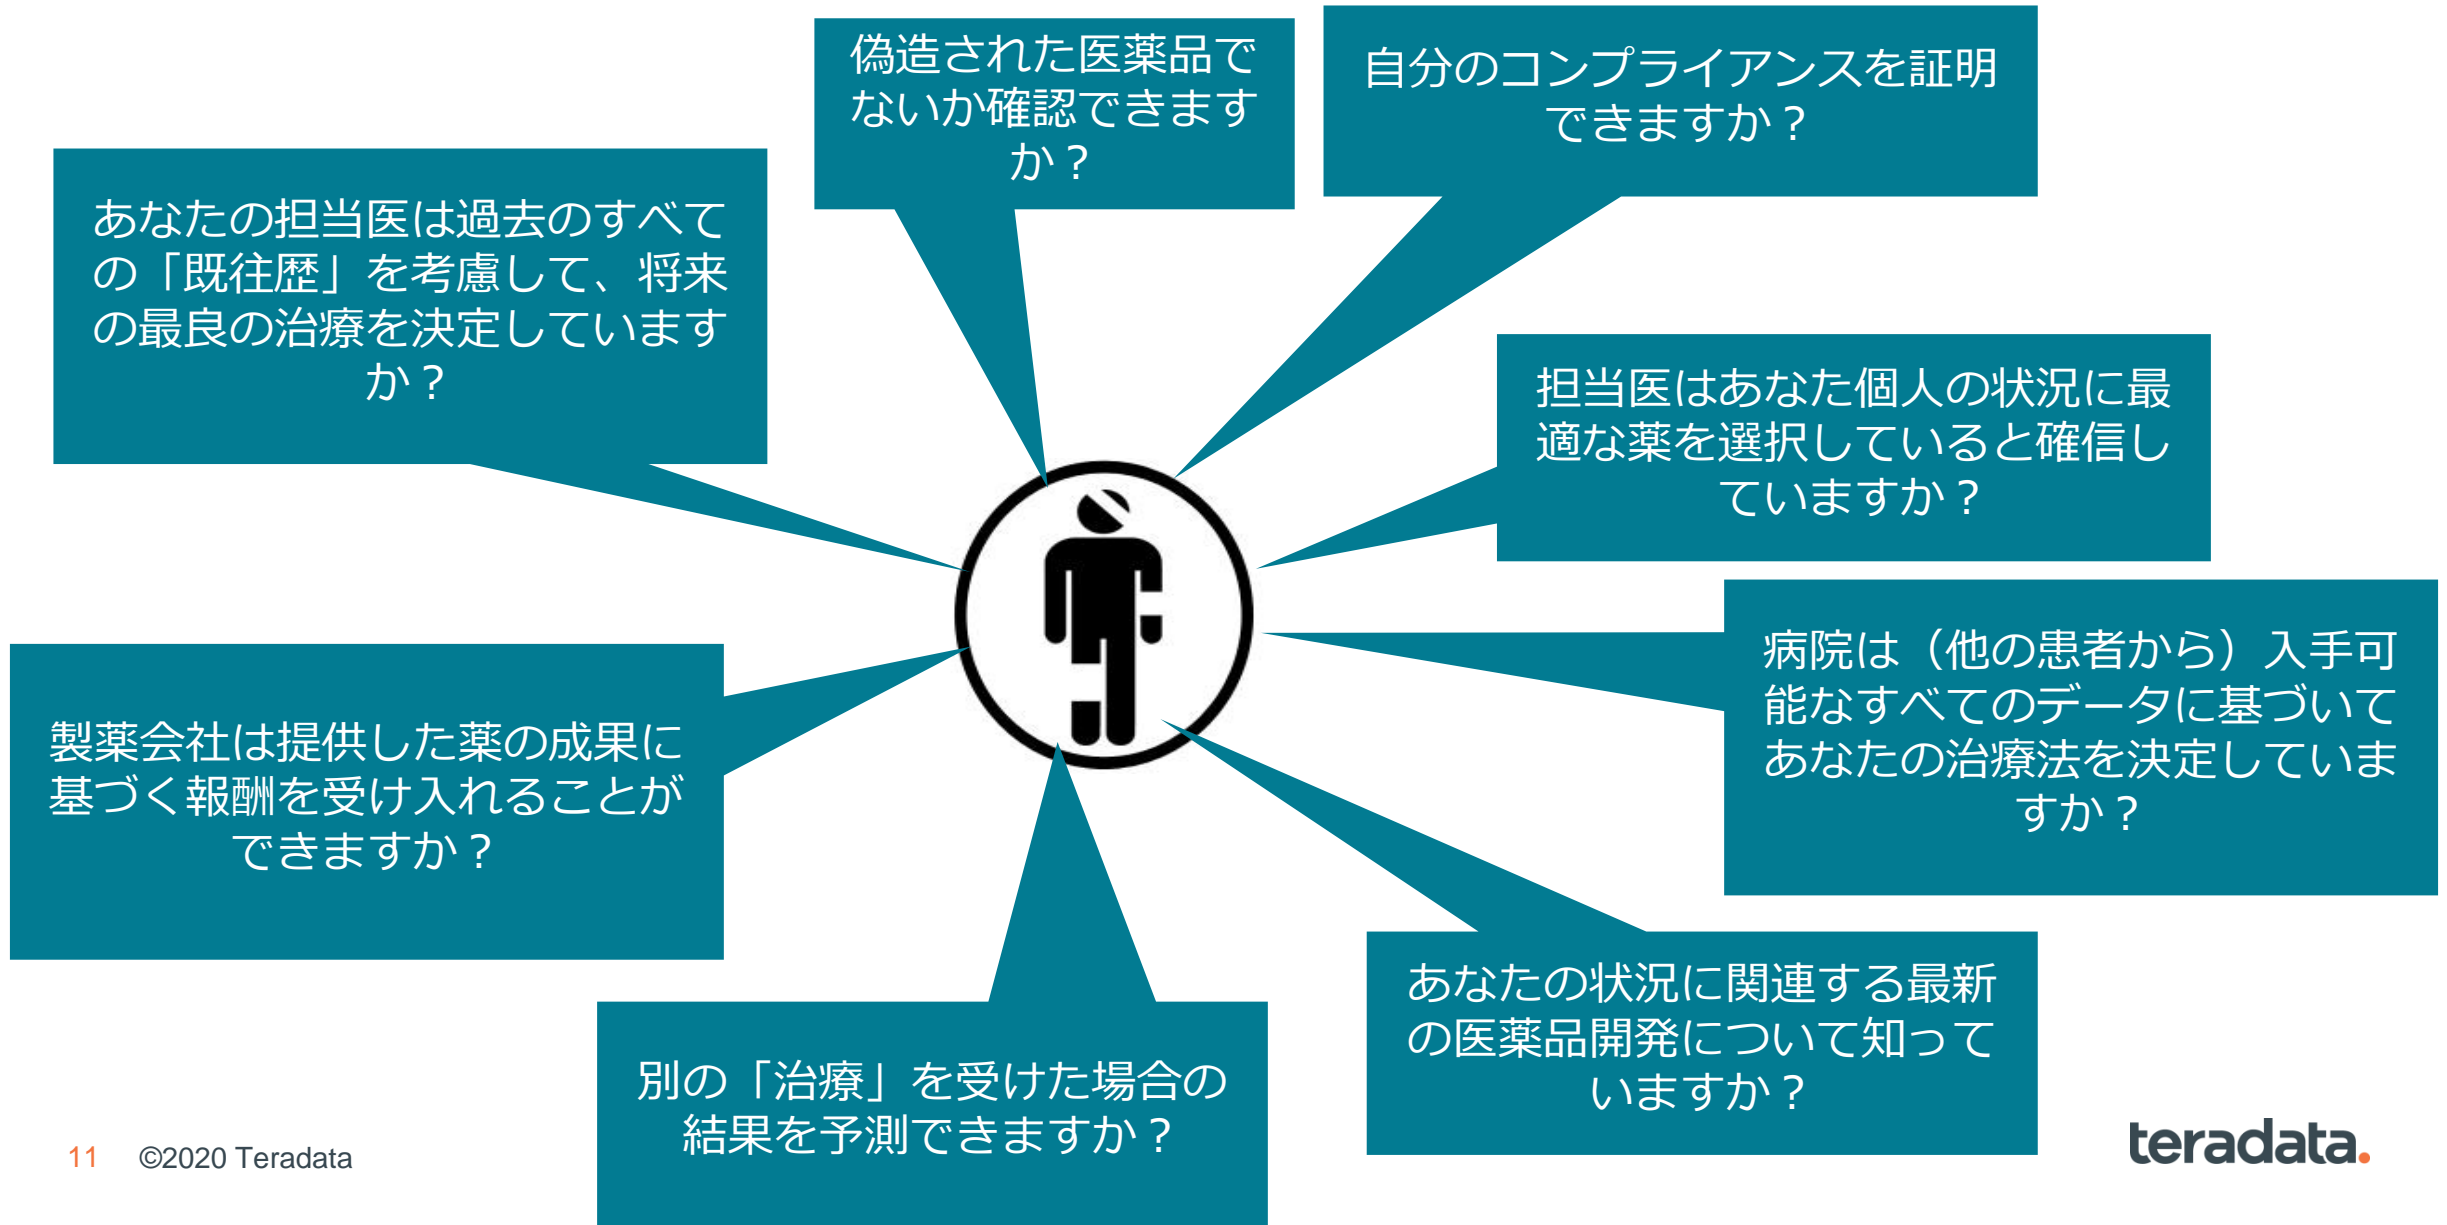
偽造された医薬品でないか確認できますか？

自分のコンプライアンスを証明できますか？

あなたの担当医は過去のすべての「既往歴」を考慮して、将来の最良の治療を決定していますか？

担当医はあなた個人の状況に最適な薬を選択していると確信していますか？

病院は（他の患者から）入手可能なすべてのデータに基づいてあなたの治療法を決定していますか？

製薬会社は提供した薬の成果に基づく報酬を受け入れることができますか？

別の「治療」を受けた場合の結果を予測できますか？

あなたの状況に関連する最新の医薬品開発について知っていますか？

11 ©2020 Teradata

teradata.